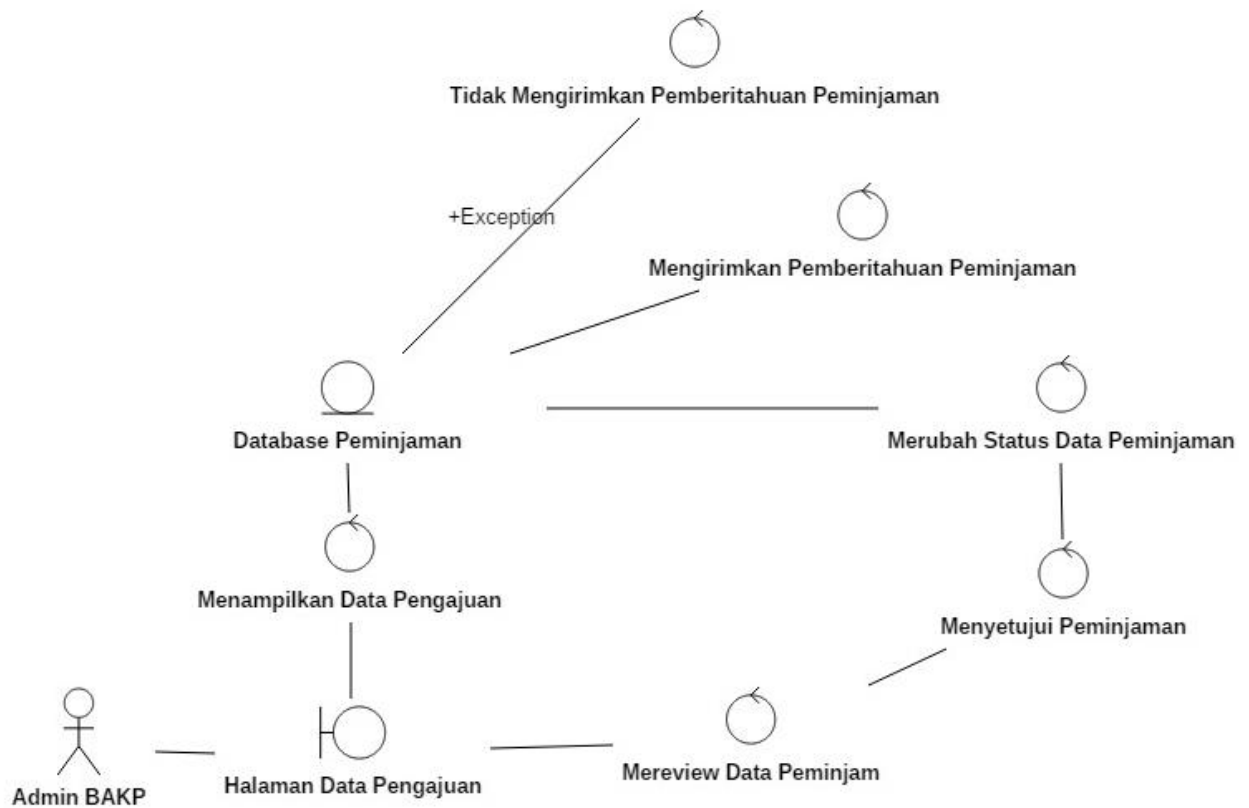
Tidak Mengirimkan Pemberitahuan Peminjaman

+Exception

Mengirimkan Pemberitahuan Peminjaman

Database Peminjaman

Merubah Status Data Peminjaman

Menampilkan Data Pengajuan

Menyetujui Peminjaman

Admin BAKP

Halaman Data Pengajuan

Mereview Data Peminjam